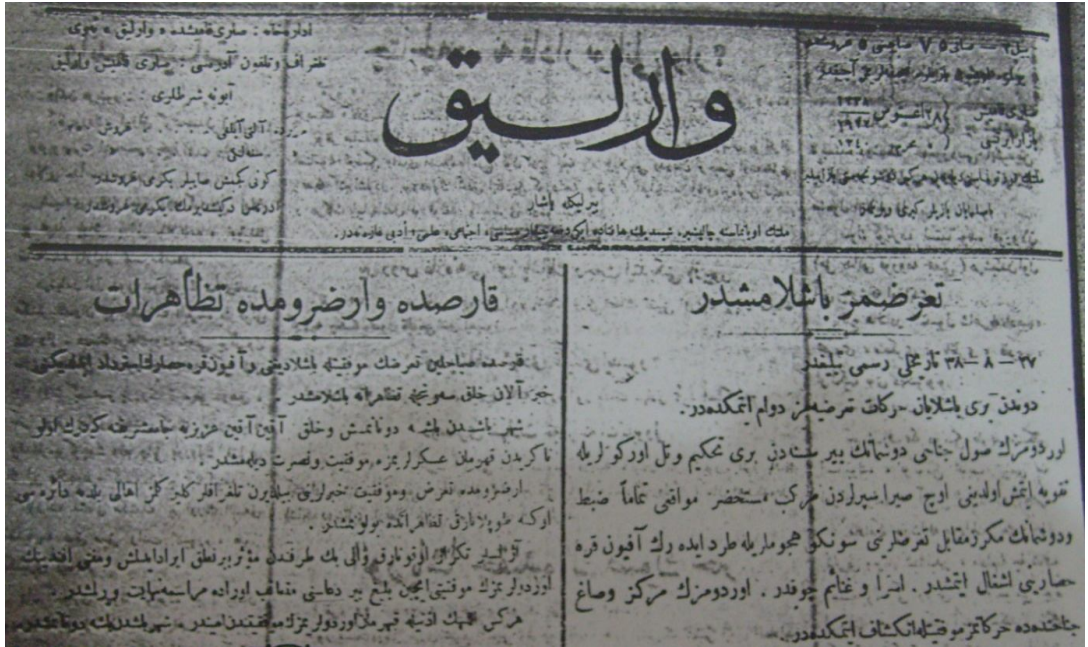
وقايع

ادارهخانه : صاري قشله ده واوليق ، نجوي

تعرضمز باشلامشدر

۳۷ — ۸ — ۳۸ تاريخلي رسمي بيلديرر

دونكي گون بري باشلايان حركات تعرضيه‌مز دوام ايتمكده‌در.

اوردومزك صول جناحي دونمانك بيريست دن بري تحكيم وتل اورگو ايله تقويه ايتمش اولديغي اوچ صيرا سپرلردن مركب مستحضر موافقي تماماً ضبط ودونمانك مكرر مقابل تعرضلريني سونكو هجوملريله طرد ايده رك آقبون قره حصاريني اشغال ايتمشدر . اسرا وغنائم چوقدر . اوردومزك مركز وصاغ جناحنده ده حركاتمز موفقيتله انكشاف ايتمكده‌در.

قارصده وارضرومده تظاهرات

قارصده عساكرمزك موفقيته باشلاديغي وآقبون قره حصارك استرداد ايدلديكي خبري آلان خلق سوينجه تظاهره باشلامشدر .

شهر باشدن باشه دونانمش وخلق آقين آقين عسكرمزه ، موفقيت ونصرت ديلمشدر .

ارضرومده ده تعرض وموفقيت خبرلري بيلديرن تلغرافلر گلديكي اهالي بيوك صورتده ...

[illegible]